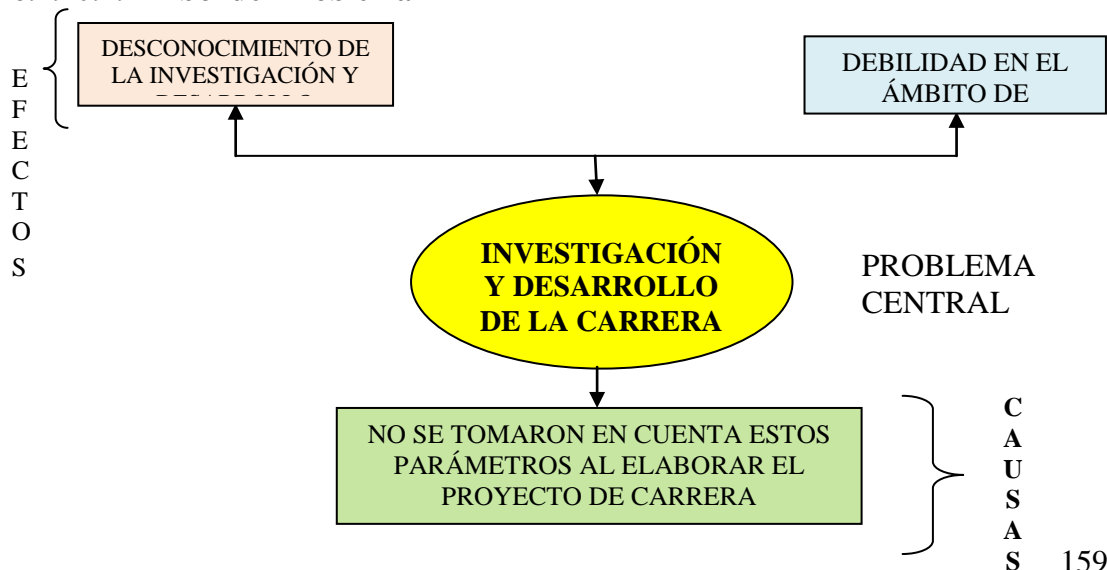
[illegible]

E
F
E
C
T
O
S

DESCONOCIMIENTO DE LA INVESTIGACIÓN Y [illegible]

DEBILIDAD EN EL ÁMBITO DE

INVESTIGACIÓN Y DESARROLLO DE LA CARRERA

PROBLEMA CENTRAL

NO SE TOMARON EN CUENTA ESTOS PARÁMETROS AL ELABORAR EL PROYECTO DE CARRERA

C
A
U
S
A
S

159